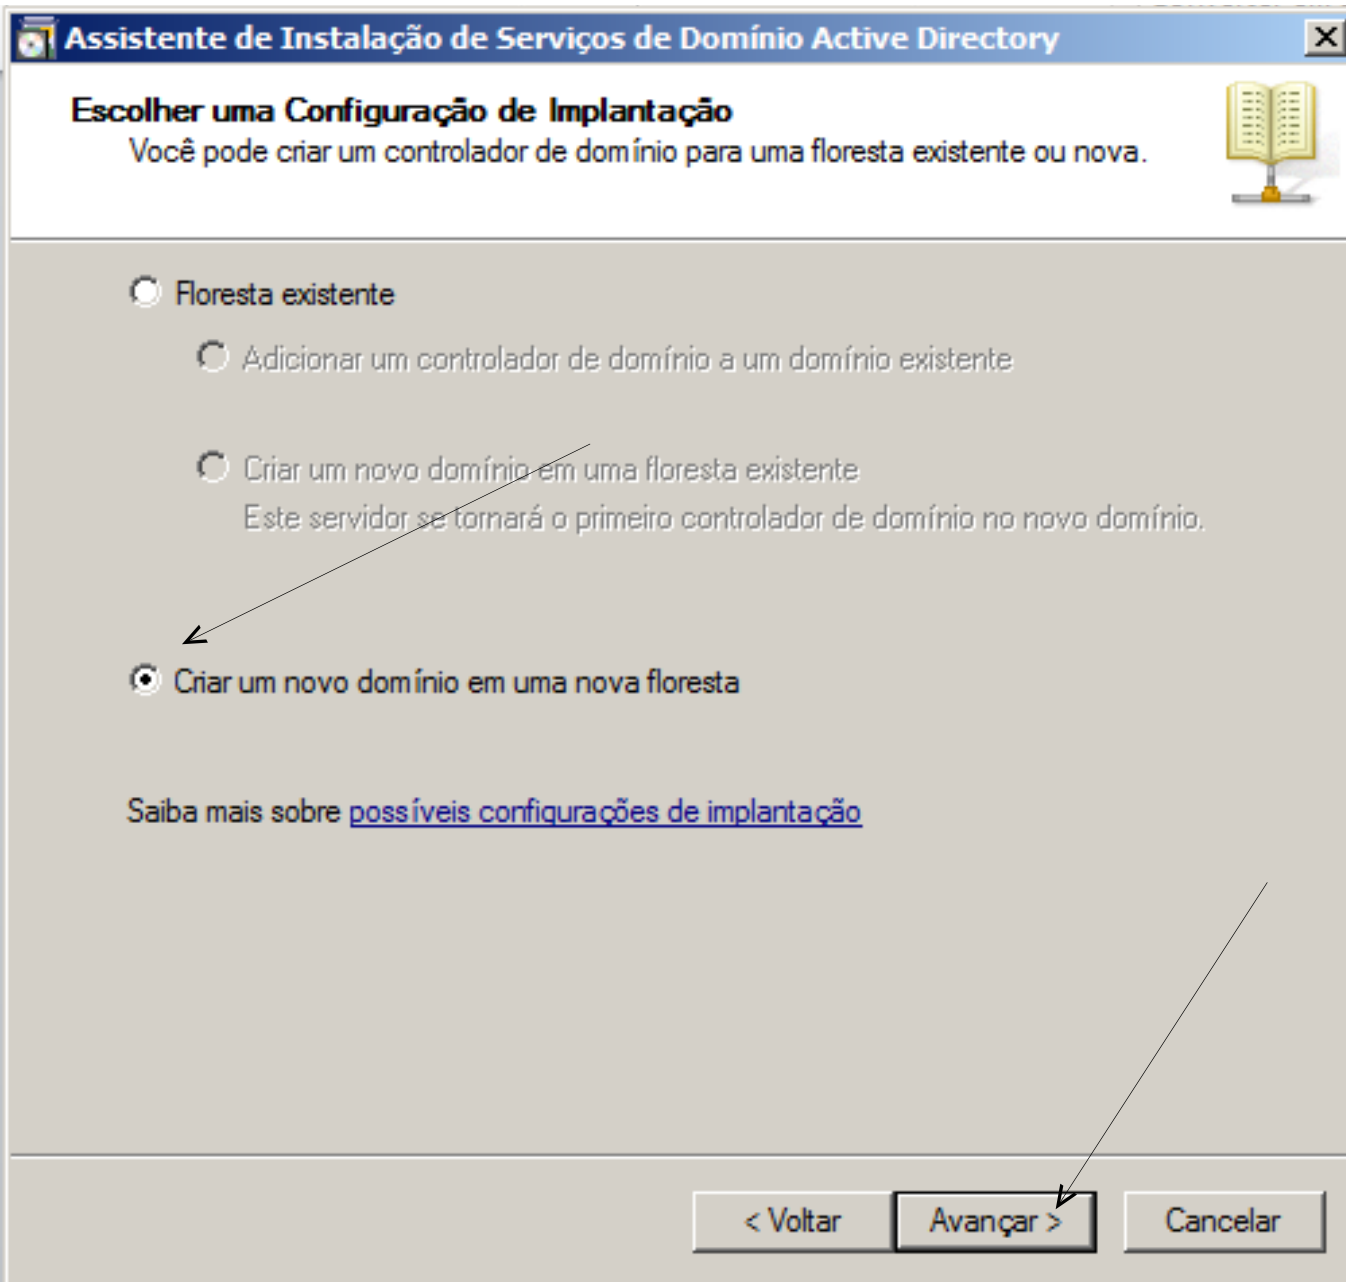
Assistente de Instalação de Serviços de Domínio Active Directory

Escolher uma Configuração de Implantação
Você pode criar um controlador de domínio para uma floresta existente ou nova.

Floresta existente

Adicionar um controlador de domínio a um domínio existente

Criar um novo domínio em uma floresta existente
Este servidor se tornará o primeiro controlador de domínio no novo domínio.

Criar um novo domínio em uma nova floresta

Saiba mais sobre possíveis configurações de implantação

< Voltar
Avançar >
Cancelar